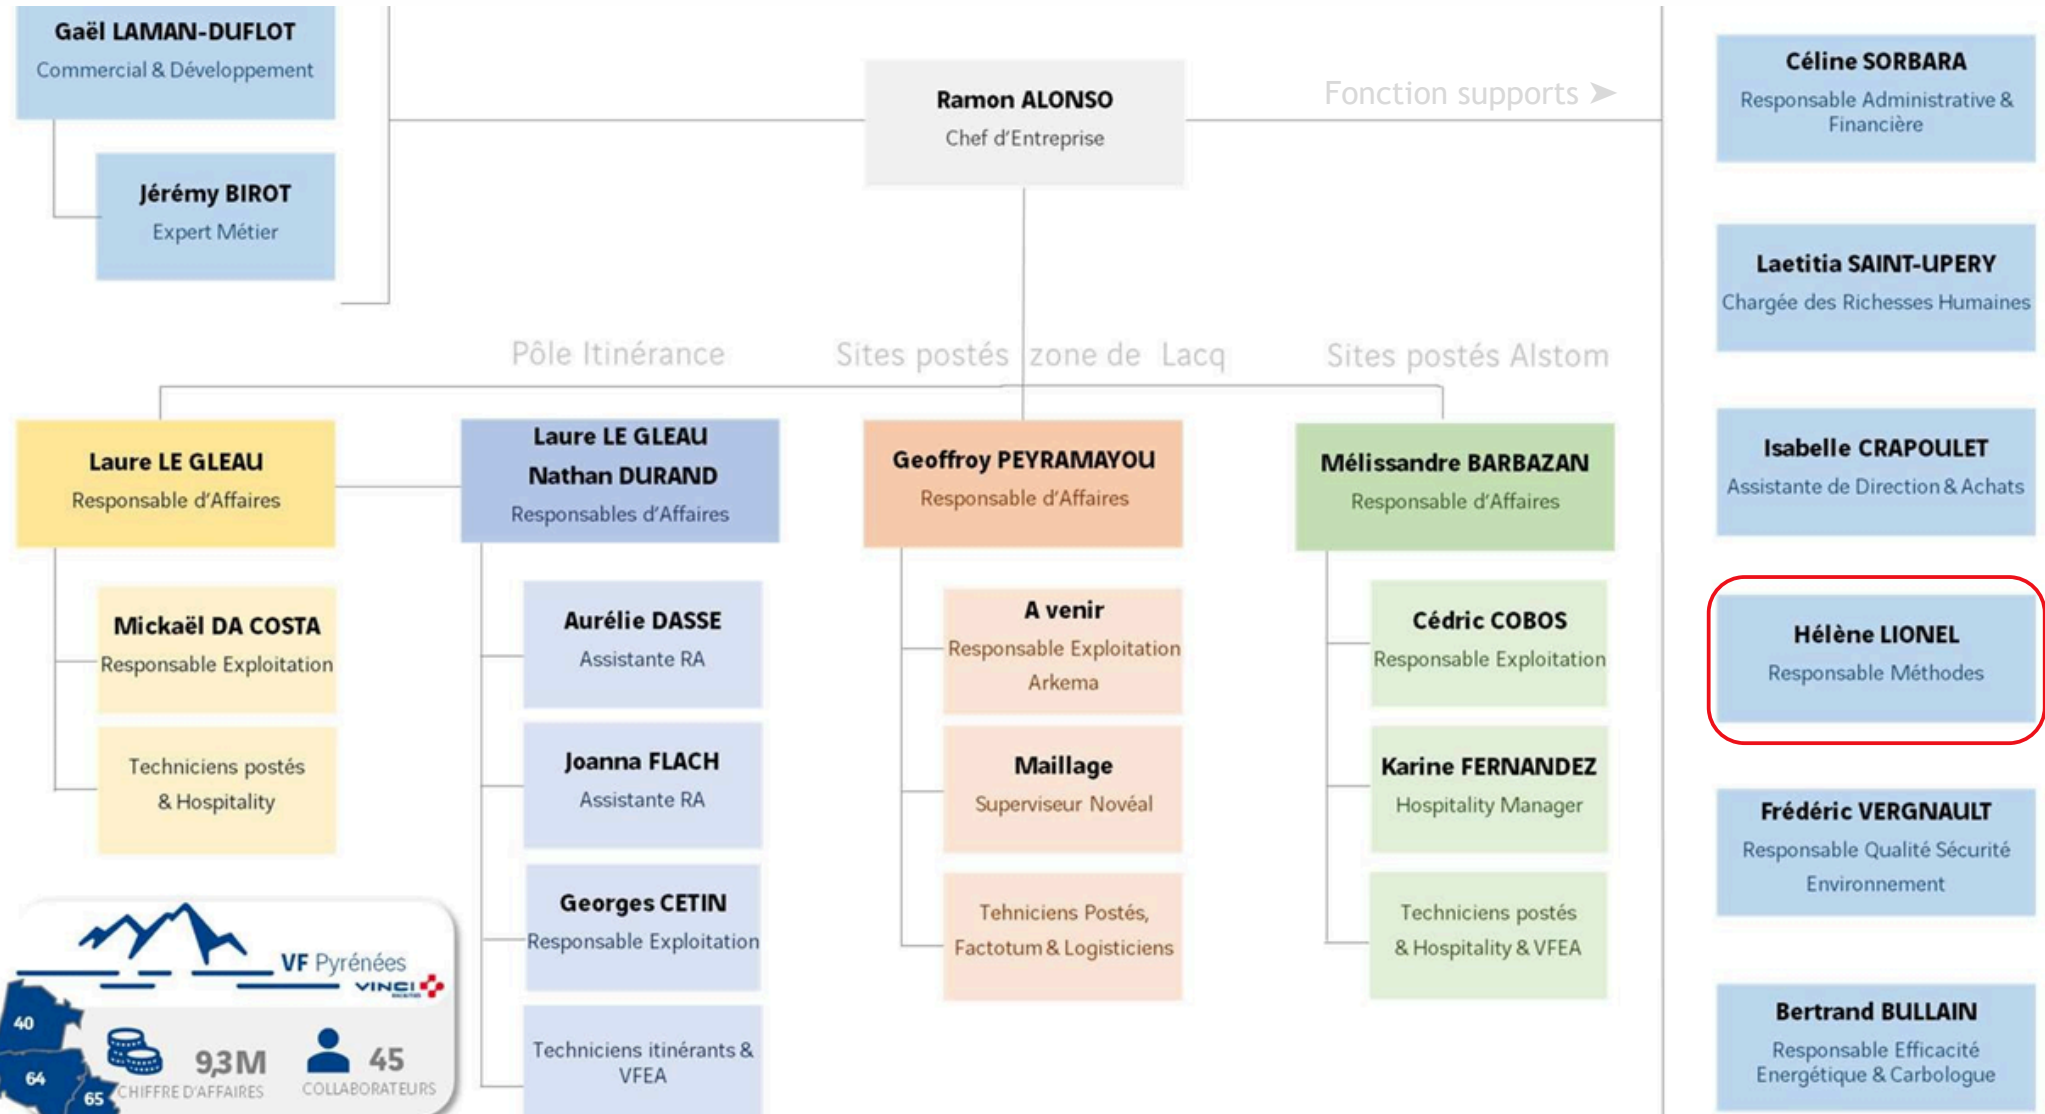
Gaël LAMAN-DUFLOT
Commercial & Développement

Jérémy BIROT
Expert Métier

Ramon ALONSO
Chef d'Entreprise

Fonction supports ➤

Céline SORBARA
Responsable Administrative & Financière

Laetitia SAINT-UPERY
Chargée des Richesses Humaines

Isabelle CRAPOULET
Assistante de Direction & Achats

Hélène LIONEL
Responsable Méthodes

Frédéric VERGNAULT
Responsable Qualité Sécurité Environnement

Bertrand BULLAIN
Responsable Efficacité Energétique & Carbologue

Pôle Itinérance

Sites postés zone de Lacq

Sites postés Alstom

Laure LE GLEAU
Responsable d'Affaires

Mickaël DA COSTA
Responsable Exploitation

Techniciens postés & Hospitality

Laure LE GLEAU
Nathan DURAND
Responsables d'Affaires

Aurélie DASSE
Assistante RA

Joanna FLACH
Assistante RA

Georges CETIN
Responsable Exploitation

Techniciens itinérants & VFEA

Geoffroy PEYRAMAYOU
Responsable d'Affaires

A venir
Responsable Exploitation Arkema

Maillage
Superviseur Novéal

Tehniciens Postés, Factotum & Logisticiens

Mélissandre BARBAZAN
Responsable d'Affaires

Cédric COBOS
Responsable Exploitation

Karine FERNANDEZ
Hospitality Manager

Techniciens postés & Hospitality & VFEA

VF Pyrénées
VINCI
40
64
65
9,3M
CHIFFRE D'AFFAIRES
45
COLLABORATEURS